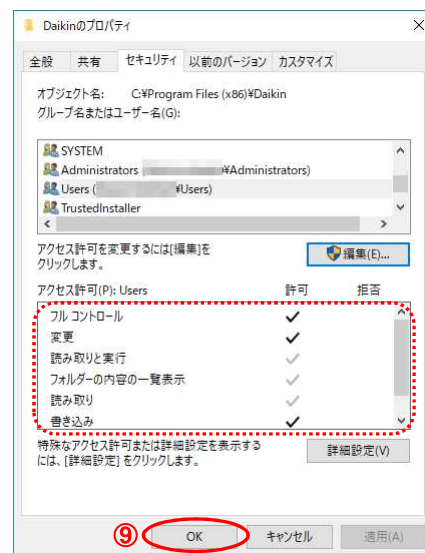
Daikinのプロパティ ×

全般 共有 セキュリティ 以前のバージョン カスタマイズ

オブジェクト名: C:¥Program Files (x86)¥Daikin

グループ名またはユーザー名(G):

SYSTEM
Administrators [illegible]¥Administrators)
Users ([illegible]¥Users)
TrustedInstaller

アクセス許可を変更するには[編集]をクリックします。

編集(E)...

| アクセス許可(P): Users | 許可 | 拒否 |
|---|---|---|
| フル コントロール | ✓ | |
| 変更 | ✓ | |
| 読み取りと実行 | ✓ | |
| フォルダーの内容の一覧表示 | ✓ | |
| 読み取り | ✓ | |
| 書き込み | ✓ | |

特殊なアクセス許可または詳細設定を表示するには、[詳細設定] をクリックします。

詳細設定(V)

⑨ OK キャンセル 適用(A)